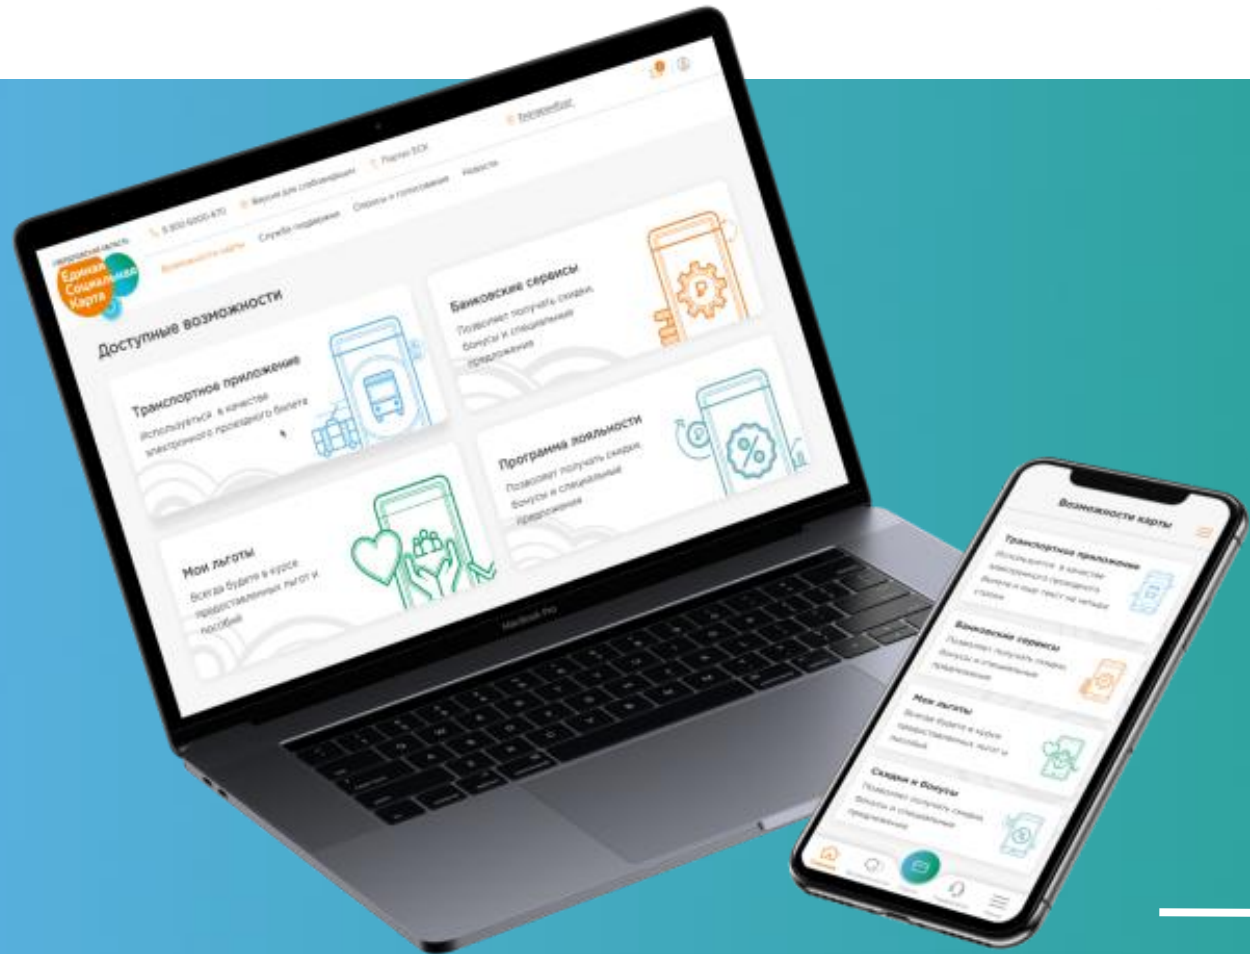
Свердловская область
Единая Социальная Карта

8 800 5000 470
Версия для слабовидящих
Портал ЕСК
Возможности карты
Служба поддержки
Опросы и голосования
Новости

Доступные возможности

Транспортное приложение
Используется в качестве электронного проездного билета

Банковские сервисы
Позволяет получать скидки, бонусы и специальные предложения

Программа лояльности
Позволяет получать скидки, бонусы и специальные предложения

Мои льготы
Всегда будете в курсе предоставленных льгот и пособий

MacBook Pro

Возможности карты

Транспортное приложение
Используется в качестве электронного проездного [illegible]

Банковские сервисы
Позволяет получать скидки, бонусы и специальные предложения

Мои льготы
Всегда будете в курсе предоставленных льгот и пособий

Скидки и бонусы
Позволяет получать скидки, бонусы и специальные предложения